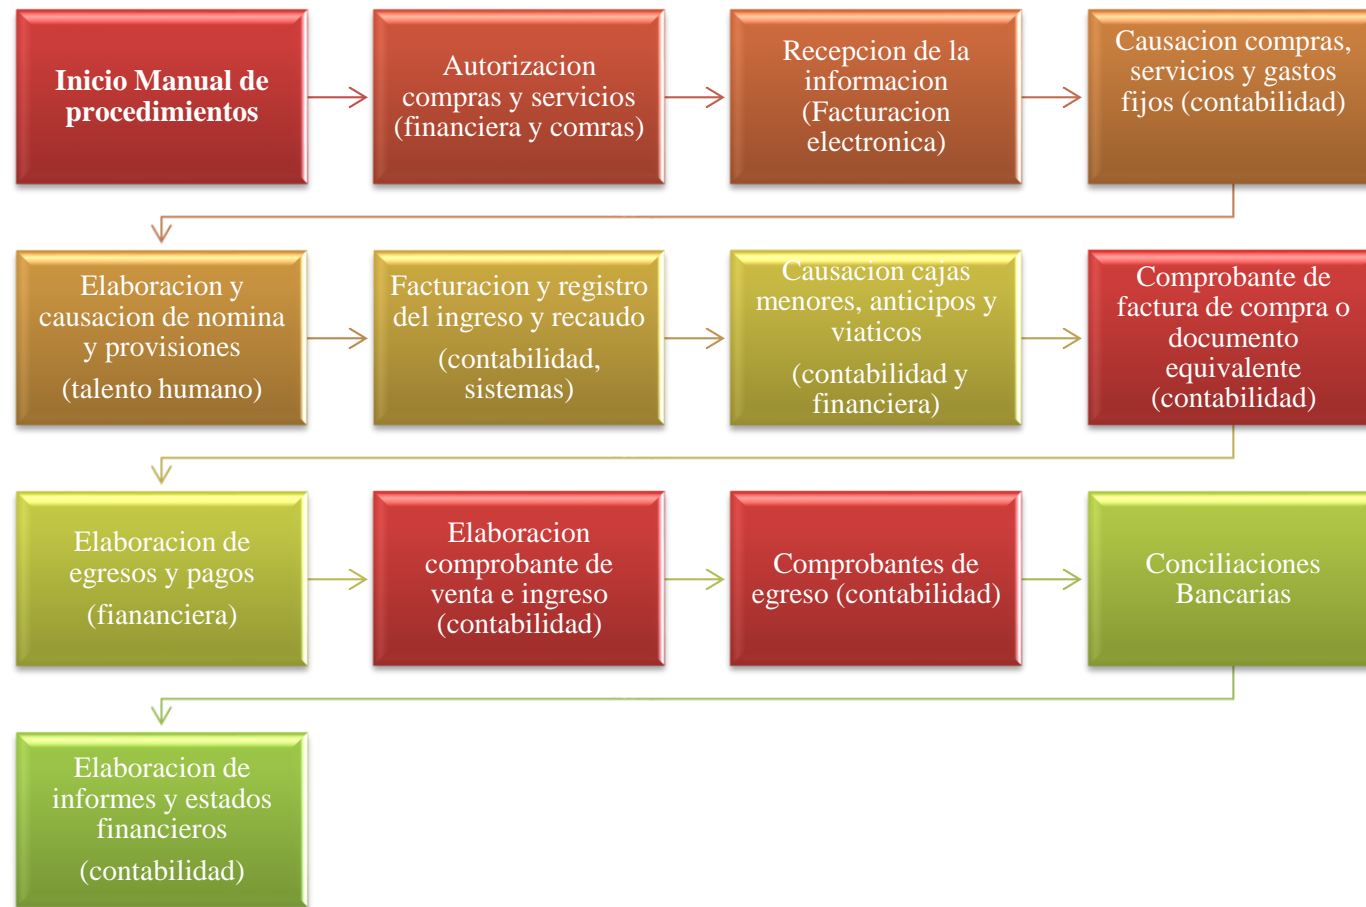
Inicio Manual de procedimientos

Autorizacion compras y servicios (financiera y comras)

Recepcion de la informacion (Facturacion electronica)

Causacion compras, servicios y gastos fijos (contabilidad)

Elaboracion y causacion de nomina y provisiones

(talento humano)

Facturacion y registro del ingreso y recaudo

(contabilidad, sistemas)

Causacion cajas menores, anticipos y viaticos

(contabilidad y financiera)

Comprobante de factura de compra o documento equivalente (contabilidad)

Elaboracion de egresos y pagos

(fiananciera)

Elaboracion comprobante de venta e ingreso (contabilidad)

Comprobantes de egreso (contabilidad)

Conciliaciones Bancarias

Elaboracion de informes y estados financieros

(contabilidad)